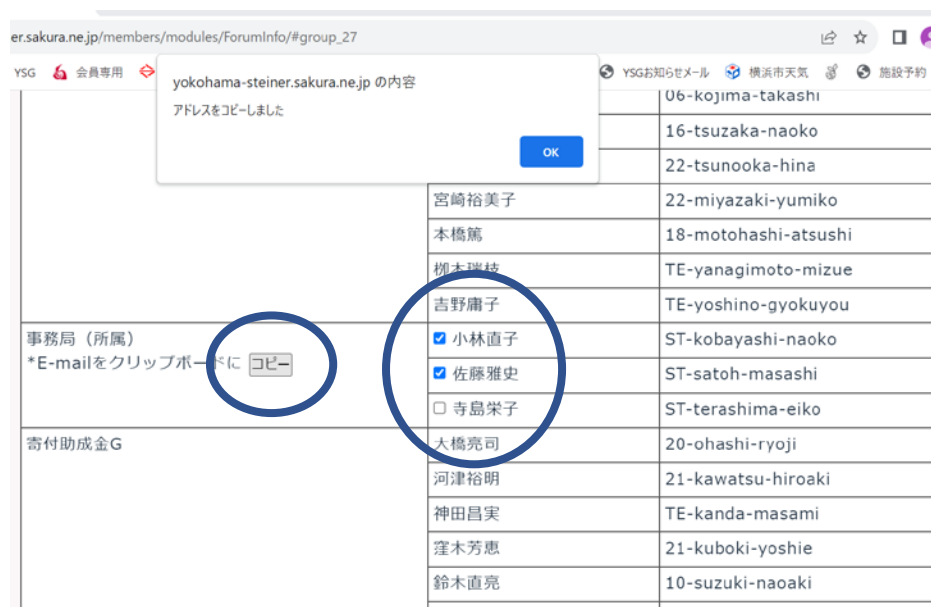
er.sakura.ne.jp/members/modules/ForumInfo/#group_27

YSG 会員専用 YSGお知らせメール 横浜市天気 施設予約

yokohama-steiner.sakura.ne.jp の内容
アドレスをコピーしました
OK

| | | |
|---|---|---|
| | | 06-kojima-takashi |
| | | 16-tsuzaka-naoko |
| | | 22-tsunooka-hina |
| | 宮崎裕美子 | 22-miyazaki-yumiko |
| | 本橋篤 | 18-motohashi-atsushi |
| | 栁本瑞枝 | TE-yanagimoto-mizue |
| | 吉野庸子 | TE-yoshino-gyokuyou |
| 事務局（所属） *E-mailをクリップボードに コピー | ☑ 小林直子 | ST-kobayashi-naoko |
| | ☑ 佐藤雅史 | ST-satoh-masashi |
| | ☐ 寺島栄子 | ST-terashima-eiko |
| 寄付助成金G | 大橋亮司 | 20-ohashi-ryoji |
| | 河津裕明 | 21-kawatsu-hiroaki |
| | 神田昌実 | TE-kanda-masami |
| | 窪木芳恵 | 21-kuboki-yoshie |
| | 鈴木直亮 | 10-suzuki-naoaki |